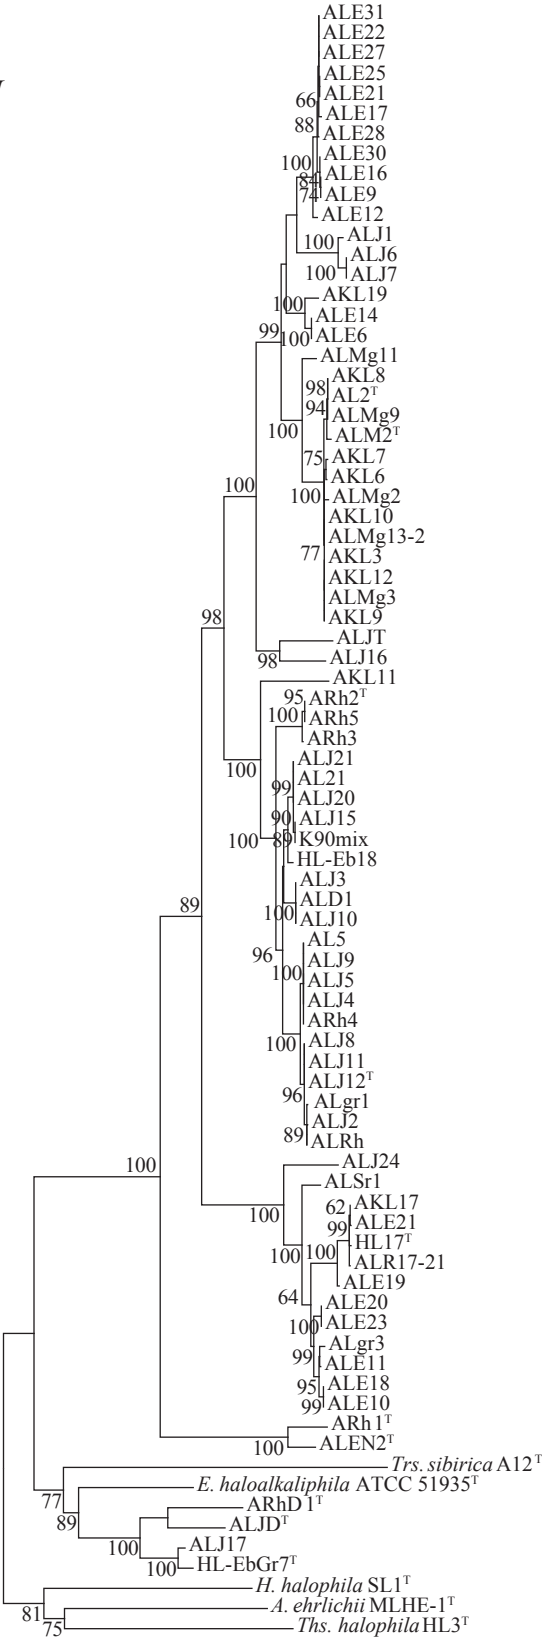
ALE31
ALE22
ALE27
ALE25
66 ALE21
88 ALE17
ALE28
100 ALE30
84 ALE16
74 ALE9
ALE12
100 ALJ1
ALJ6
100 ALJ7
100 AKL19
ALE14
ALE6
99 ALMg11
AKL8
98 AL2$^T$
94 ALMg9
100 ALM2$^T$
75 AKL7
AKL6
100 ALMg2
AKL10
ALMg13-2
77 AKL3
AKL12
ALMg3
AKL9
100
98
ALJT
98 ALJ16
AKL11
95 ARh2$^T$
100 ARh5
ARh3
ALJ21
99 AL21
ALJ20
90 ALJ15
100 89 K90mix
HL-Eb18
ALJ3
100 ALD1
ALJ10
89
96 AL5
100 ALJ9
ALJ5
ALJ4
ARh4
100 ALJ8
ALJ11
ALJ12$^T$
96 ALgr1
ALJ2
89 ALRh
100
ALJ24
ALSr1
100 62 AKL17
99 ALE21
HL17$^T$
100 100 ALR17-21
ALE19
64 ALE20
100 ALE23
99 ALgr3
ALE11
95 ALE18
99 ALE10
ARh1$^T$
100 ALEN2$^T$
Trs. sibirica A12$^T$
E. haloalkaliphila ATCC 51935$^T$
77 ARhD1$^T$
89 ALJD$^T$
100 ALJ17
100 HL-EbGr7$^T$
H. halophila SL1$^T$
81 A. ehrlichii MLHE-1$^T$
75 Ths. halophila HL3$^T$